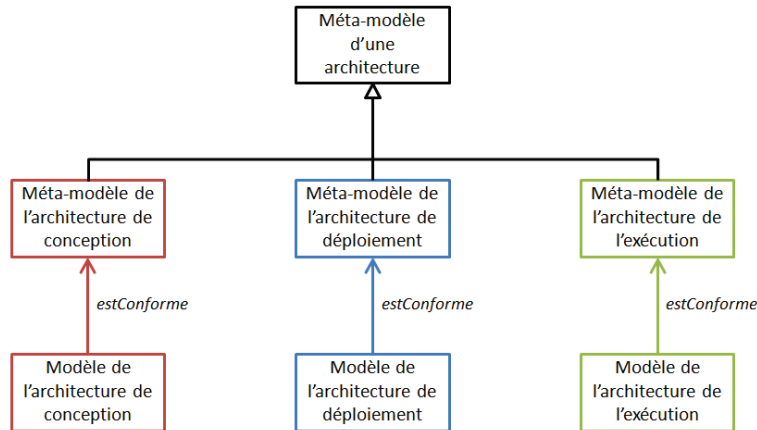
Méta-modèle d'une architecture

Méta-modèle de l'architecture de conception

Méta-modèle de l'architecture de déploiement

Méta-modèle de l'architecture de l'exécution

estConforme

estConforme

estConforme

Modèle de l'architecture de conception

Modèle de l'architecture de déploiement

Modèle de l'architecture de l'exécution